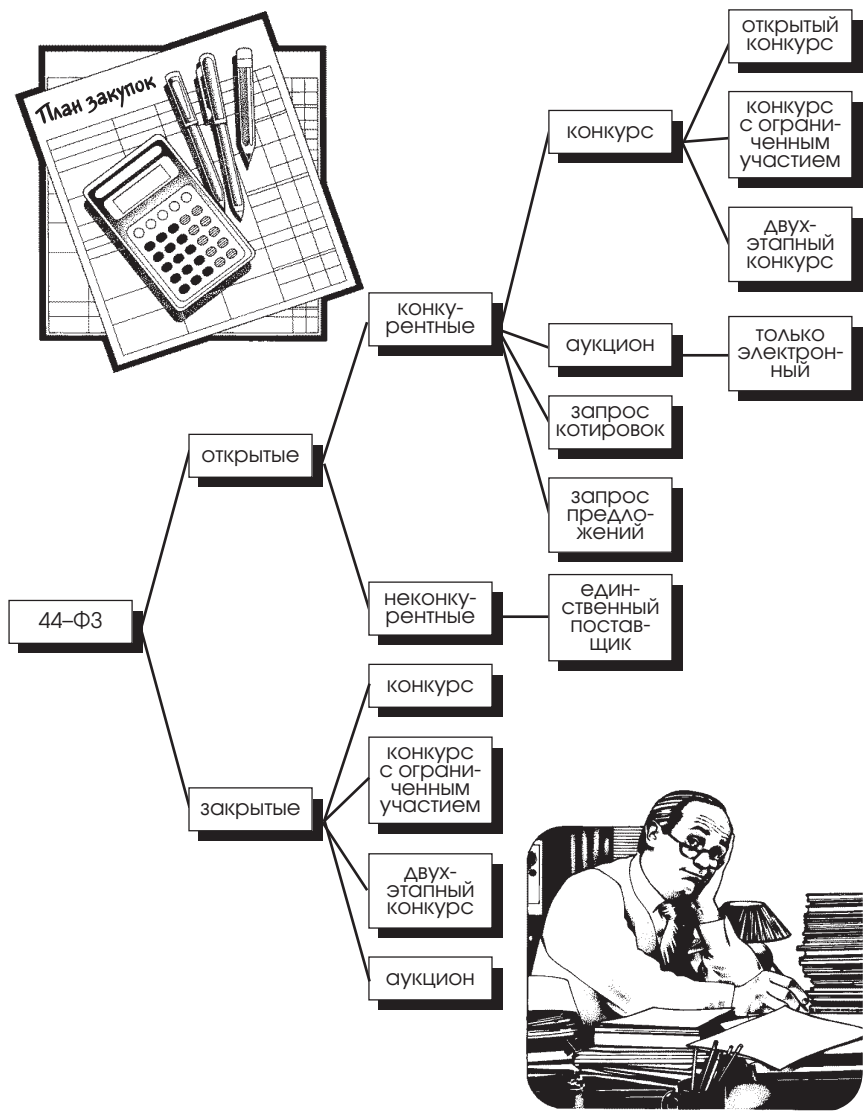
План закупок

открытый конкурс

конкурс с ограниченным участием

двухэтапный конкурс

конкурс

конкурентные

аукцион

только электронный

запрос котировок

запрос предложений

открытые

44–ФЗ

неконкурентные

единственный поставщик

конкурс

конкурс с ограниченным участием

закрытые

двухэтапный конкурс

аукцион